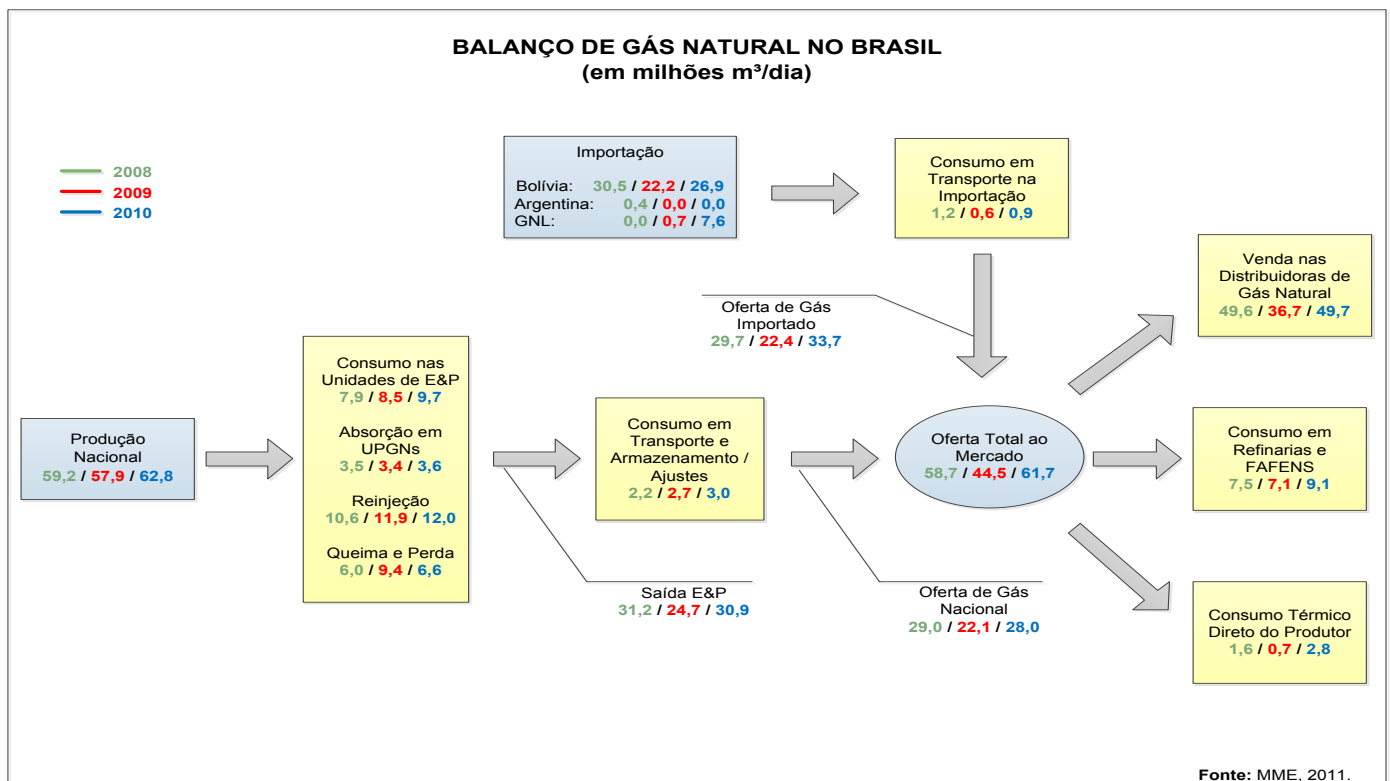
BALANÇO DE GÁS NATURAL NO BRASIL
(em milhões m³/dia)

2008
2009
2010

Importação
Bolívia: 30,5 / 22,2 / 26,9
Argentina: 0,4 / 0,0 / 0,0
GNL: 0,0 / 0,7 / 7,6

Consumo em Transporte na Importação
1,2 / 0,6 / 0,9

Venda nas Distribuidoras de Gás Natural
49,6 / 36,7 / 49,7

Oferta de Gás Importado
29,7 / 22,4 / 33,7

Produção Nacional
59,2 / 57,9 / 62,8

Consumo nas Unidades de E&P
7,9 / 8,5 / 9,7

Absorção em UPGNs
3,5 / 3,4 / 3,6

Reinjeção
10,6 / 11,9 / 12,0

Queima e Perda
6,0 / 9,4 / 6,6

Consumo em Transporte e Armazenamento / Ajustes
2,2 / 2,7 / 3,0

Oferta Total ao Mercado
58,7 / 44,5 / 61,7

Consumo em Refinarias e FAFENS
7,5 / 7,1 / 9,1

Saída E&P
31,2 / 24,7 / 30,9

Oferta de Gás Nacional
29,0 / 22,1 / 28,0

Consumo Térmico Direto do Produtor
1,6 / 0,7 / 2,8

Fonte: MME, 2011.